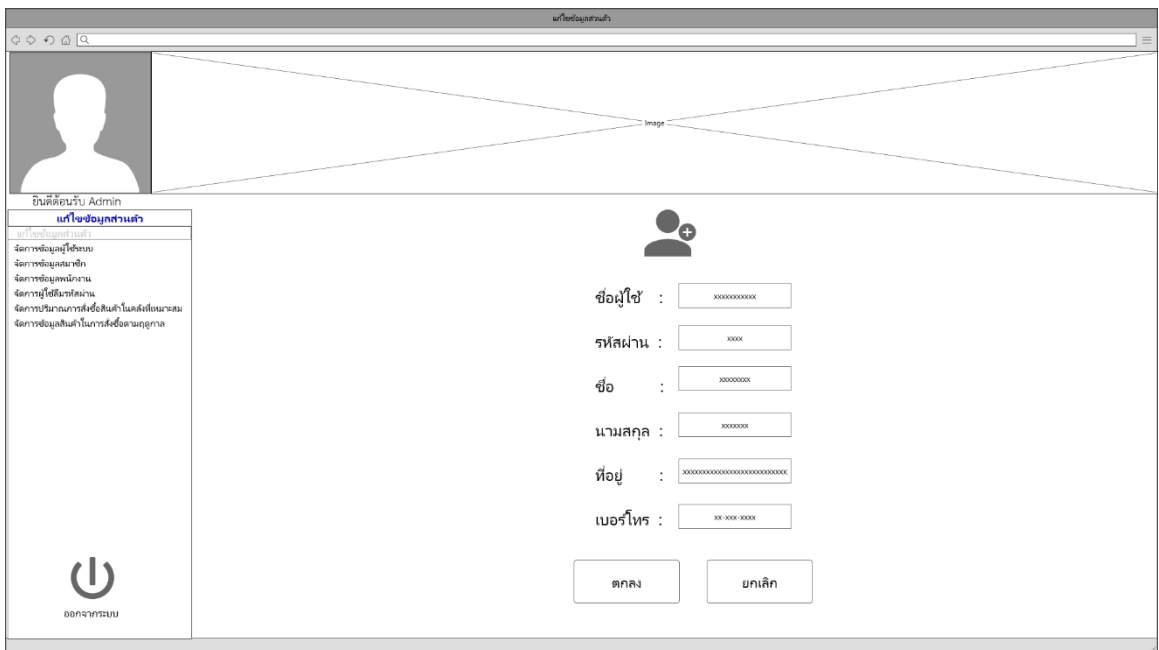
แก้ไขข้อมูลส่วนตัว

Q

Image

ยินดีต้อนรับ Admin

แก้ไขข้อมูลส่วนตัว

แก้ไขข้อมูลส่วนตัว
จัดการข้อมูลผู้ใช้ระบบ
จัดการข้อมูลสมาชิก
จัดการข้อมูลพนักงาน
จัดการผู้ใช้ลืมรหัสผ่าน
จัดการปริมาณการสั่งซื้อสินค้าในคลังที่เหมาะสม
จัดการข้อมูลสินค้าในการสั่งซื้อตามฤดูกาล

ออกจากระบบ

ชื่อผู้ใช้ : xxxxxxxxxxx

รหัสผ่าน : xxxx

ชื่อ : xxxxxxxx

นามสกุล : xxxxxxx

ที่อยู่ : xxxxxxxxxxxxxxxxxxxxxxxxxx

เบอร์โทร : xx-xxx-xxxx

ตกลง

ยกเลิก